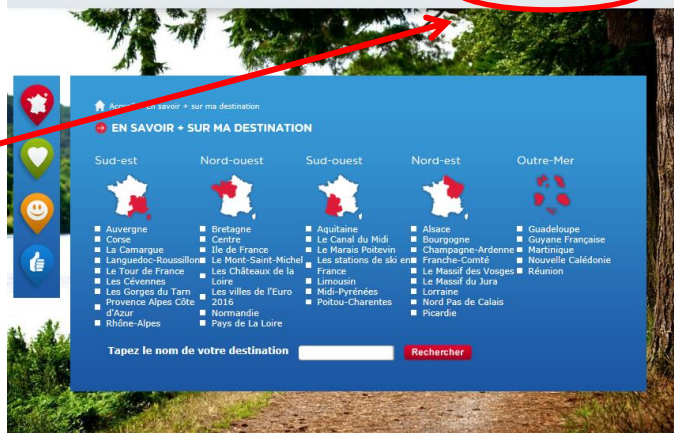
Accueil > En savoir + sur ma destination

EN SAVOIR + SUR MA DESTINATION

Sud-est
- Auvergne
- Corse
- La Camargue
- Languedoc-Roussillon
- Le Tour de France
- Les Cévennes
- Les Gorges du Tarn
- Provence Alpes Côte d'Azur
- Rhône-Alpes

Nord-ouest
- Bretagne
- Centre
- Ile de France
- Le Mont-Saint-Michel
- Les Châteaux de la Loire
- Les villes de l'Euro 2016
- Normandie
- Pays de La Loire

Sud-ouest
- Aquitaine
- Le Canal du Midi
- Le Marais Poitevin
- Les stations de ski en France
- Limousin
- Midi-Pyrénées
- Poitou-Charentes

Nord-est
- Alsace
- Bourgogne
- Champagne-Ardenne
- Franche-Comté
- Le Massif des Vosges
- Le Massif du Jura
- Lorraine
- Nord Pas de Calais
- Picardie

Outre-Mer
- Guadeloupe
- Guyane Française
- Martinique
- Nouvelle Calédonie
- Réunion

Tapez le nom de votre destination
Rechercher